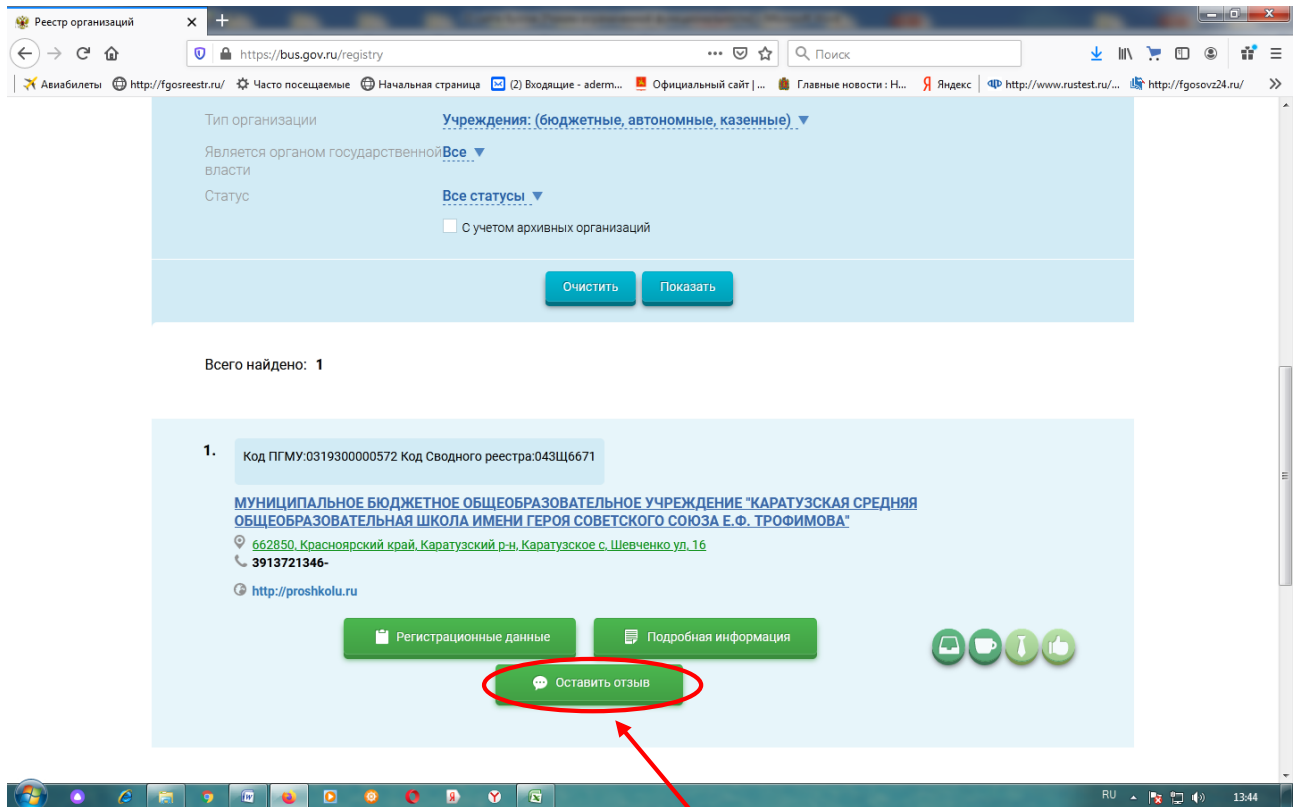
Реестр организаций ×
+
https://bus.gov.ru/registry
Поиск
Авиабилеты http://fgosreestr.ru/ Часто посещаемые Начальная страница (2) Входящие - aderm... Официальный сайт | ... Главные новости : Н... Яндекс http://www.rustest.ru/... http://fgosovz24.ru/

Тип организации Учреждения: (бюджетные, автономные, казенные)
Является органом государственной власти Все
Статус Все статусы
С учетом архивных организаций

Очистить Показать

Всего найдено: 1

1. Код ПГМУ:0319300000572 Код Сводного реестра:043Щ6671

МУНИЦИПАЛЬНОЕ БЮДЖЕТНОЕ ОБЩЕОБРАЗОВАТЕЛЬНОЕ УЧРЕЖДЕНИЕ "КАРАТУЗСКАЯ СРЕДНЯЯ ОБЩЕОБРАЗОВАТЕЛЬНАЯ ШКОЛА ИМЕНИ ГЕРОЯ СОВЕТСКОГО СОЮЗА Е.Ф. ТРОФИМОВА"
662850, Красноярский край, Каратузский р-н, Каратузское с, Шевченко ул, 16
3913721346-
http://proshkolu.ru

Регистрационные данные Подробная информация
Оставить отзыв

RU 13:44